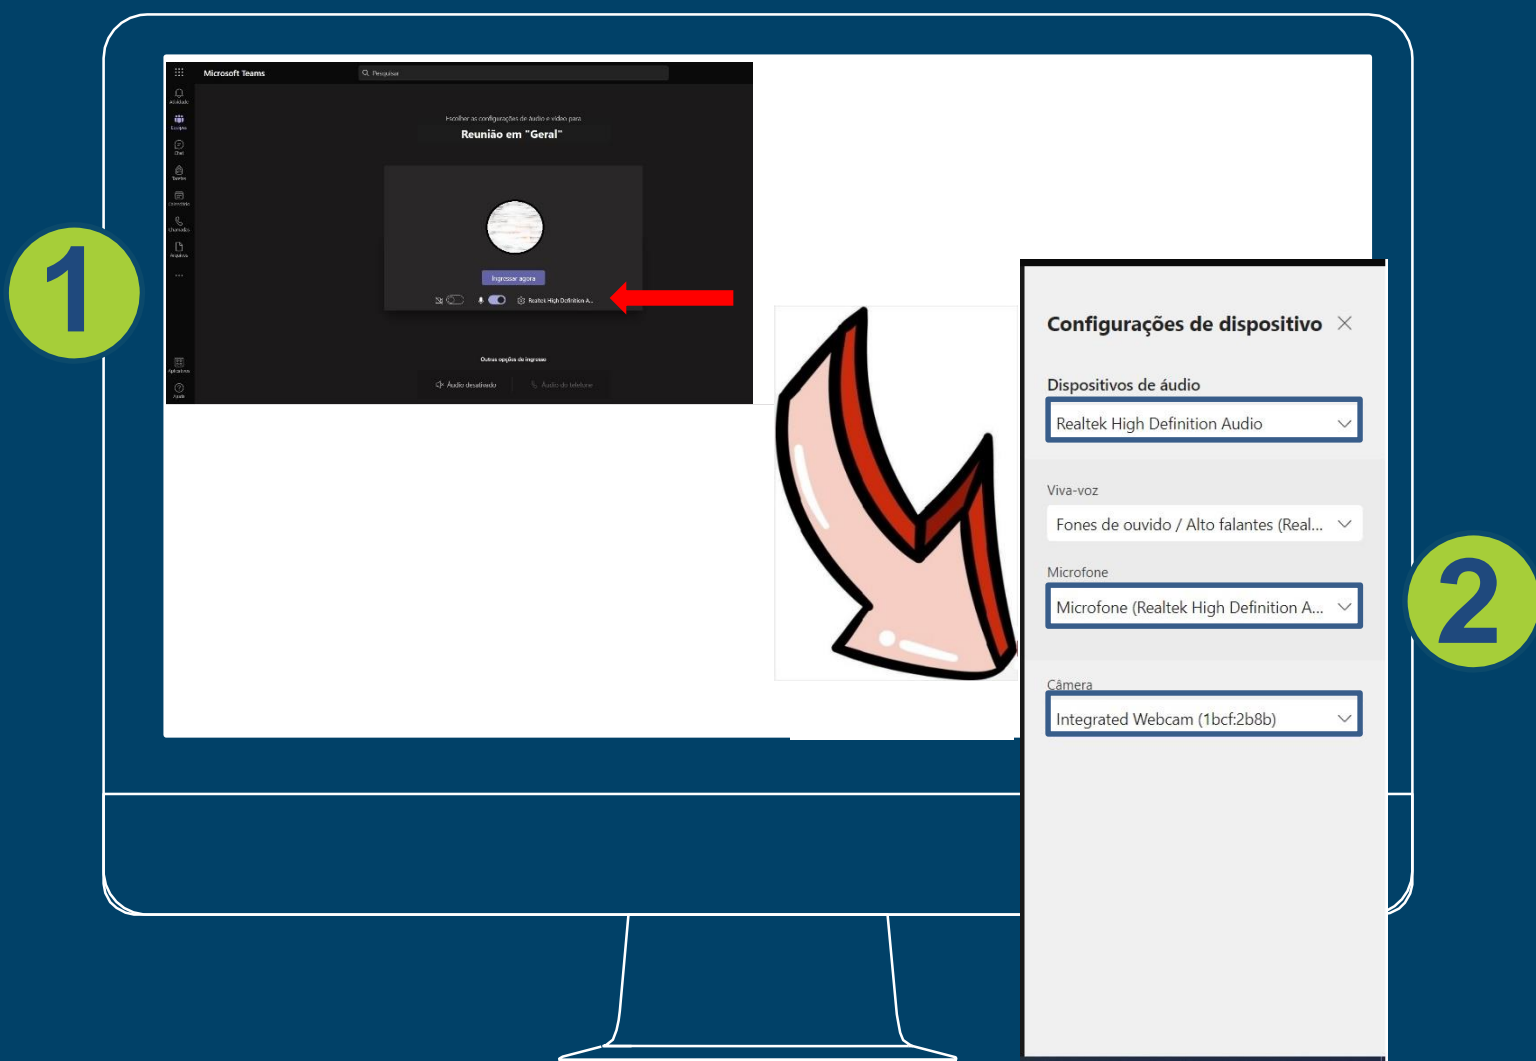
1

Microsoft Teams

Pesquisar

Atividade

Equipes

Chat

Tarefas

Calendário

Chamadas

Arquivos

...

Aplicativos

Ajuda

Escolher as configurações de áudio e vídeo para

Reunião em "Geral"

Ingressar agora

Realtek High Definition A...

Outras opções de ingresso

Áudio desativado

Áudio do telefone

Configurações de dispositivo

Dispositivos de áudio

Realtek High Definition Audio

Viva-voz

Fones de ouvido / Alto falantes (Real...

Microfone

Microfone (Realtek High Definition A...

Câmera

Integrated Webcam (1bcf:2b8b)

2